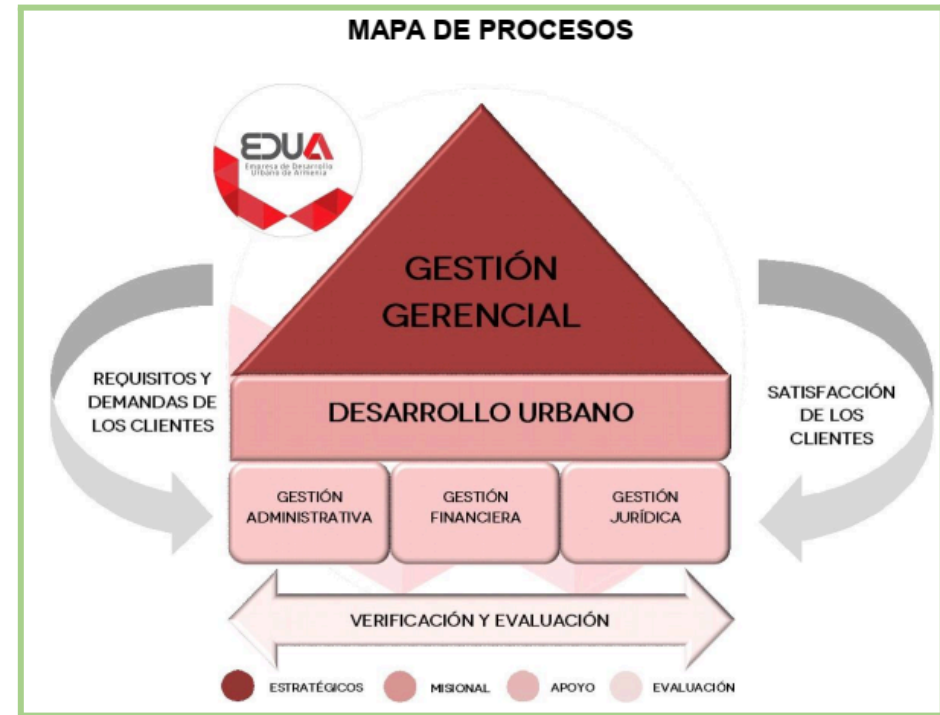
MAPA DE PROCESOS

EDUA
Empresa de Desarrollo Urbano de Armenia

GESTIÓN GERENCIAL

REQUISITOS Y DEMANDAS DE LOS CLIENTES

DESARROLLO URBANO

SATISFACCIÓN DE LOS CLIENTES

GESTIÓN ADMINISTRATIVA

GESTIÓN FINANCIERA

GESTIÓN JURÍDICA

VERIFICACIÓN Y EVALUACIÓN

ESTRATÉGICOS
MISIONAL
APOYO
EVALUACIÓN